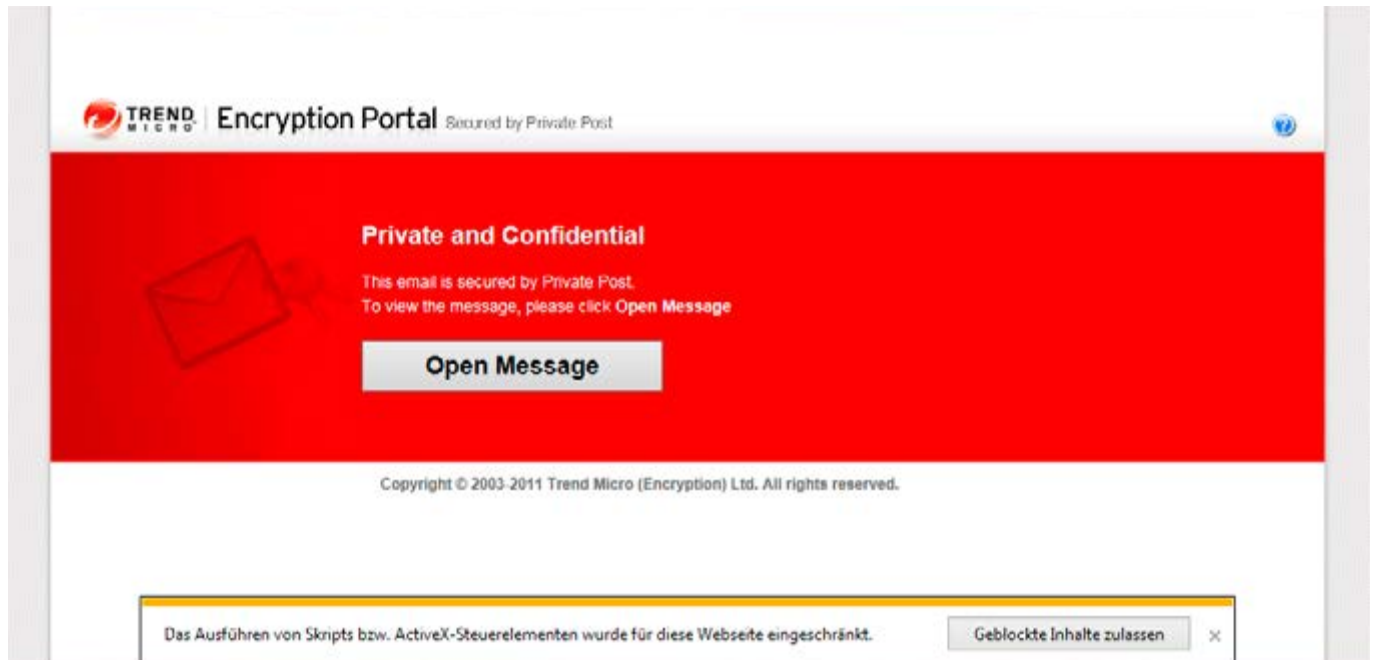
TREND MICRO Encryption Portal Secured by Private Post

?

Private and Confidential

This email is secured by Private Post.
To view the message, please click Open Message

Open Message

Copyright © 2003-2011 Trend Micro (Encryption) Ltd. All rights reserved.

Das Ausführen von Skripts bzw. ActiveX-Steuerelementen wurde für diese Webseite eingeschränkt.

Geblockte Inhalte zulassen

×